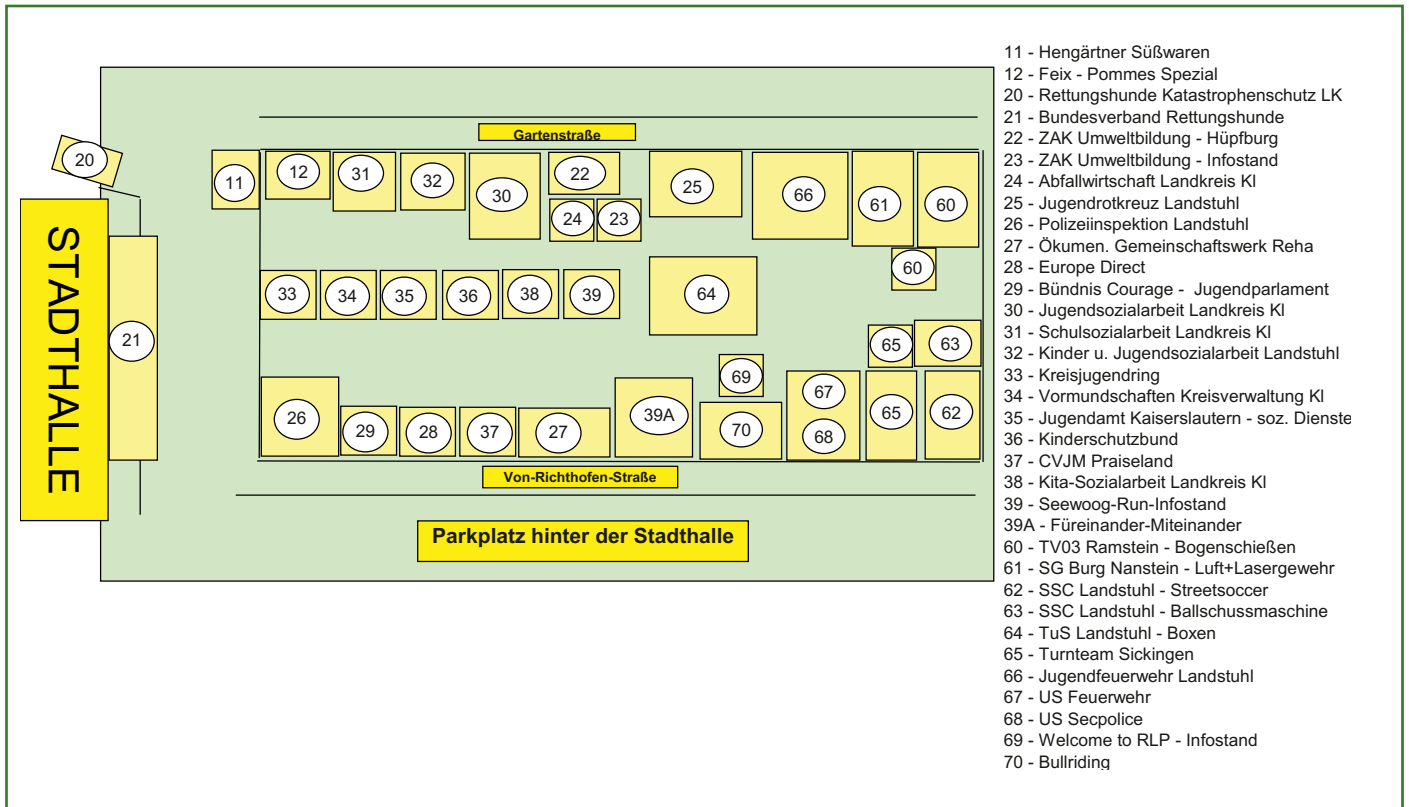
20

STADTHALLE

21

Gartenstraße

11 12 31 32 30 22 24 23 25 66 61 60

60

33 34 35 36 38 39 64

65 63

69

26 29 28 37 27 39A 70 67 68 65 62

Von-Richthofen-Straße

Parkplatz hinter der Stadthalle

11 - Hengärtner Süßwaren
12 - Feix - Pommes Spezial
20 - Rettungshunde Katastrophenschutz LK
21 - Bundesverband Rettungshunde
22 - ZAK Umweltbildung - Hüpfburg
23 - ZAK Umweltbildung - Infostand
24 - Abfallwirtschaft Landkreis Kl
25 - Jugendrotkreuz Landstuhl
26 - Polizeiinspektion Landstuhl
27 - Ökumen. Gemeinschaftswerk Reha
28 - Europe Direct
29 - Bündnis Courage - Jugendparlament
30 - Jugendsozialarbeit Landkreis Kl
31 - Schulsozialarbeit Landkreis Kl
32 - Kinder u. Jugendsozialarbeit Landstuhl
33 - Kreisjugendring
34 - Vormundschaften Kreisverwaltung Kl
35 - Jugendamt Kaiserslautern - soz. Dienste
36 - Kinderschutzbund
37 - CVJM Praiseland
38 - Kita-Sozialarbeit Landkreis Kl
39 - Seewoog-Run-Infostand
39A - Füreinander-Miteinander
60 - TV03 Ramstein - Bogenschießen
61 - SG Burg Nanstein - Luft+Lasergewehr
62 - SSC Landstuhl - Streetsoccer
63 - SSC Landstuhl - Ballschussmaschine
64 - TuS Landstuhl - Boxen
65 - Turnteam Sickingen
66 - Jugendfeuerwehr Landstuhl
67 - US Feuerwehr
68 - US Secpolice
69 - Welcome to RLP - Infostand
70 - Bullriding